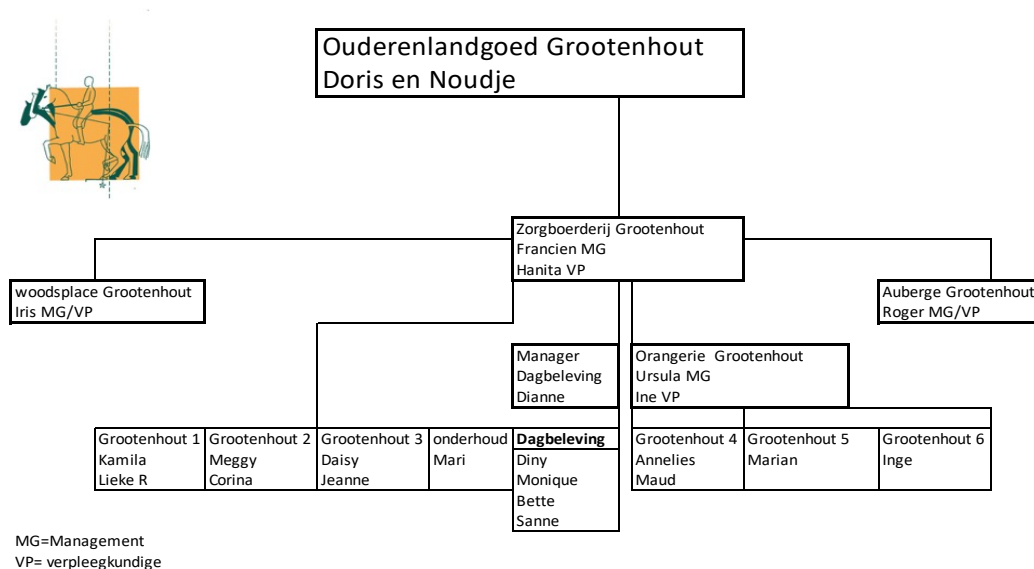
Ouderenlandgoed Grootenhout
Doris en Noudje

Zorgboerderij Grootenhout
Francien MG
Hanita VP

woodsplace Grootenhout
Iris MG/VP

Auberge Grootenhout
Roger MG/VP

Manager
Dagbeleving
Dianne

Orangerie Grootenhout
Ursula MG
Ine VP

Grootenhout 1
Kamila
Lieke R

Grootenhout 2
Meggy
Corina

Grootenhout 3
Daisy
Jeanne

onderhoud
Mari

**Dagbeleving**
Diny
Monique
Bette
Sanne

Grootenhout 4
Annelies
Maud

Grootenhout 5
Marian

Grootenhout 6
Inge

MG=Management
VP= verpleegkundige